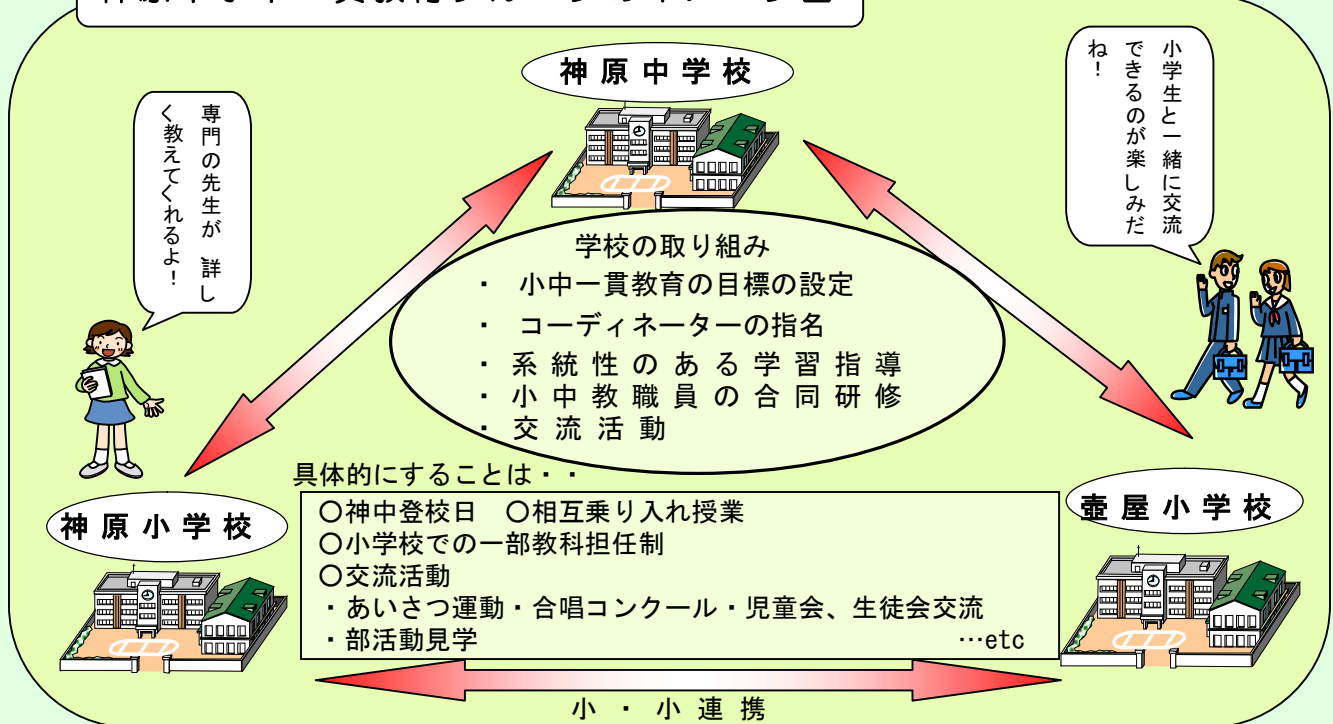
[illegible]

神原中学校

専門の先生が詳しく教えてくれるよ！

小学生と一緒に交流できるのが楽しみだね！

学校の取り組み
・ 小中一貫教育の目標の設定
・ コーディネーターの指名
・ 系統性のある学習指導
・ 小中教職員の合同研修
・ 交流活動

具体的にすることは・・
○神中登校日　○相互乗り入れ授業
○小学校での一部教科担任制
○交流活動
・あいさつ運動・合唱コンクール・児童会、生徒会交流
・部活動見学　…etc

神原小学校

壷屋小学校

小・小連携